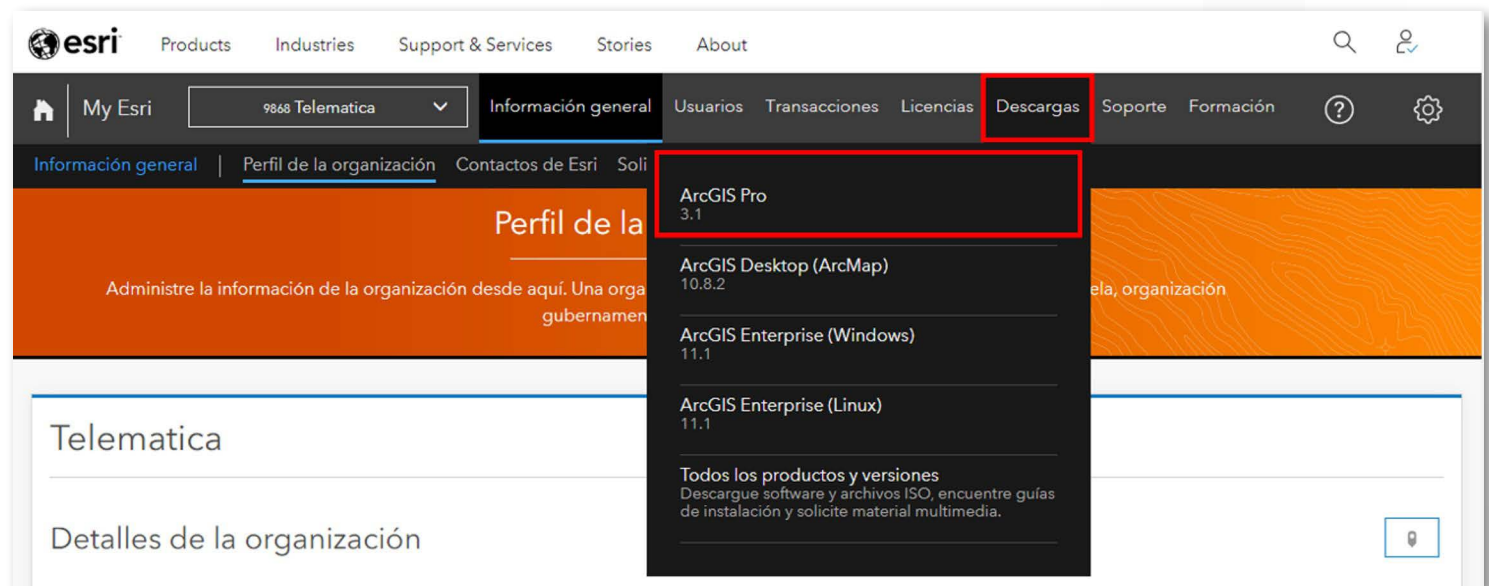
esri Products Industries Support & Services Stories About

My Esri 9868 Telematica Información general Usuarios Transacciones Licencias Descargas Soporte Formación

Información general | Perfil de la organización Contactos de Esri Soli

Perfil de la

Administre la información de la organización desde aquí. Una orga ela, organización gubernamen

ArcGIS Pro
3.1

ArcGIS Desktop (ArcMap)
10.8.2

ArcGIS Enterprise (Windows)
11.1

ArcGIS Enterprise (Linux)
11.1

Todos los productos y versiones
Descargue software y archivos ISO, encuentre guías de instalación y solicite material multimedia.

Telematica

Detalles de la organización